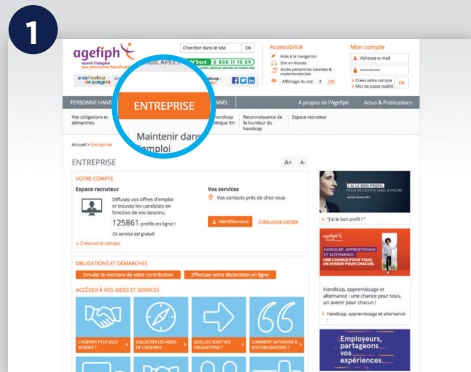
1

agefiph
ouvrir l'emploi aux personnes handicapées

Chercher dans le site Ok

N°Vert 0 800 11 10 09

Accessibilité
Aide à la navigation
Site en anglais
Accès personnes sourdes & malentendantes
Affichage du site

Mon compte
Adresse e-mail
Créez votre compte
Mot de passe oublié

PERSONNE HANDICAPÉE
ENTREPRISE
A propos de l'Agefiph
Actus & Publications

Vos obligations et démarches
Maintenir dans l'emploi
Reconnaissance de la lourdeur du handicap
Espace recruteur

Accueil > Entreprise

ENTREPRISE
A+ A-

VOTRE COMPTE
Espace recruteur
Diffusez vos offres d'emploi et trouvez les candidats en fonction de vos besoins.
125861 profils en ligne !
Ce service est gratuit
> Créez votre compte

Vos services
Vos contacts près de chez vous
Identifiez-vous
Créer votre compte

OBLIGATIONS ET DÉMARCHES
Simuler le montant de votre contribution
Effectuer votre déclaration en ligne

ACCÉDER À VOS AIDES ET SERVICES
L'AGEFIPH PEUT-ELLE M'AIDER ?
SOLLICITER LES AIDES DE L'AGEFIPH
QUELLES SONT VOS OBLIGATIONS ?
COMMENT SATISFAIRE À VOS OBLIGATIONS ?

"J'ai le bon profil !"

HANDICAP, APPRENTISSAGE ET ALTERNANCE
UNE CHANCE POUR TOUS, UN AVENIR POUR CHACUN !
Handicap, apprentissage et alternance : une chance pour tous, un avenir pour chacun !
Handicap, apprentissage et alternance

Employeurs, partagez vos expériences